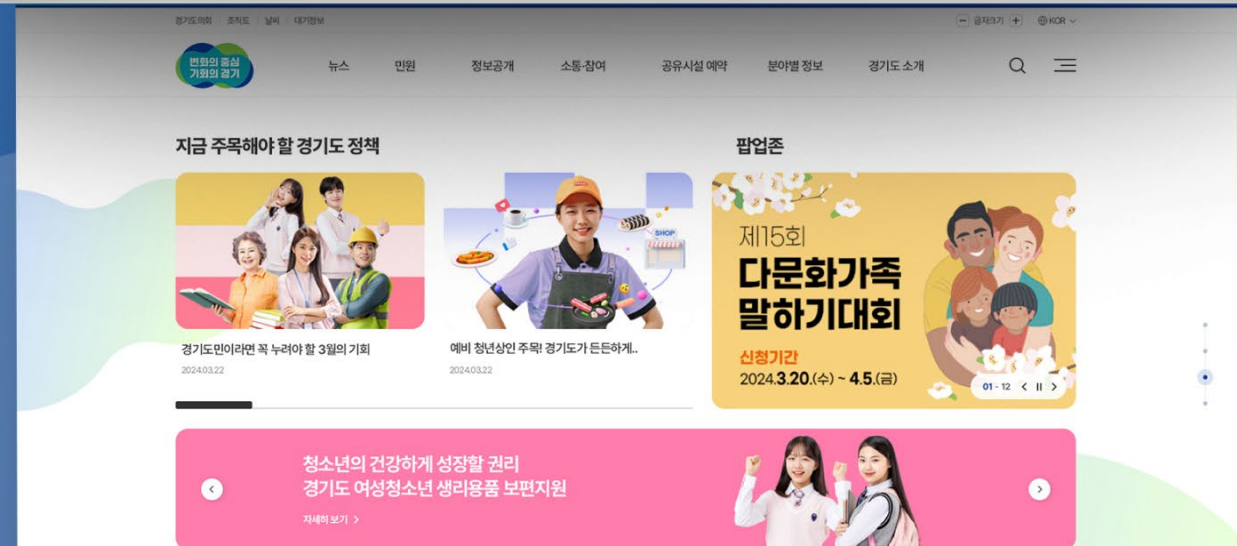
경기도의회 | 조직도 | 날씨 | 대기정보

글자크기

KOR

변화의 중심 기회의 경기

뉴스 민원 정보공개 소통·참여 공유시설 예약 분야별 정보 경기도 소개

지금 주목해야 할 경기도 정책

경기도민이라면 꼭 누려야 할 3월의 기회
2024.03.22

SHOP

예비 청년상인 주목! 경기도가 든든하게..
2024.03.22

팝업존

제15회
다문화가족
말하기대회

신청기간
2024.3.20.(수) ~ 4.5.(금)

01 - 12

청소년의 건강하게 성장할 권리
경기도 여성청소년 생리용품 보편지원

자세히 보기